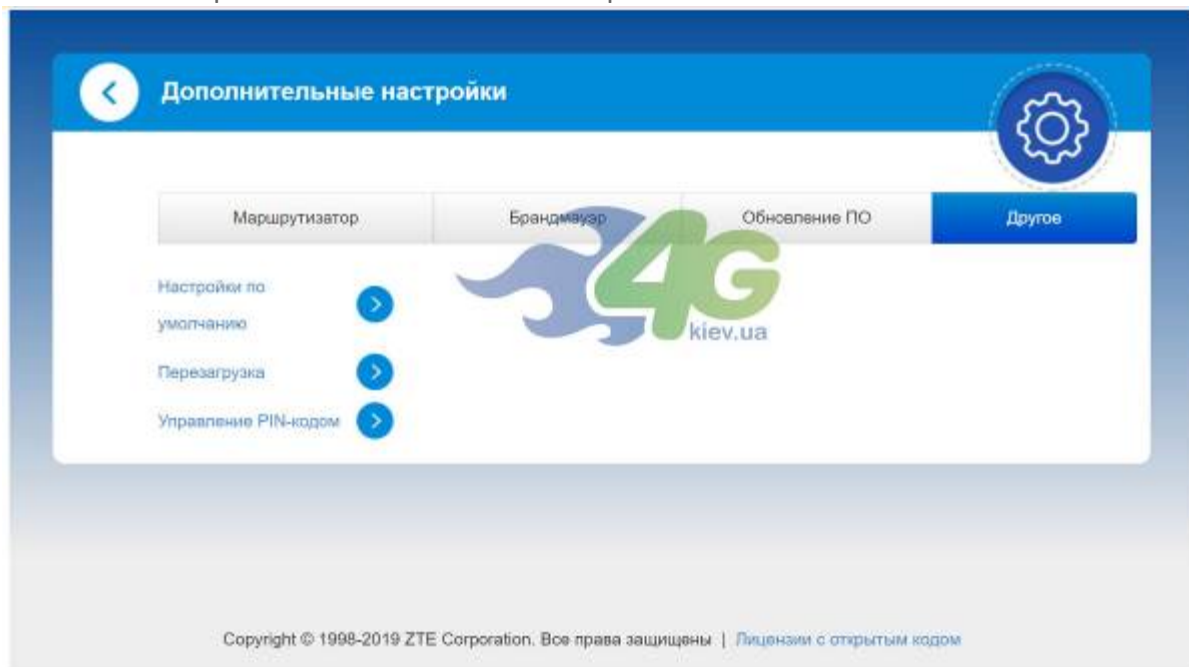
Дополнительные настройки

Маршрутизатор | Брандмауэр | Обновление ПО | Другое

4G kiev.ua

Настройки по умолчанию

Перезагрузка

Управление PIN-кодом

Copyright © 1998-2019 ZTE Corporation. Все права защищены | Лицензии с открытым кодом